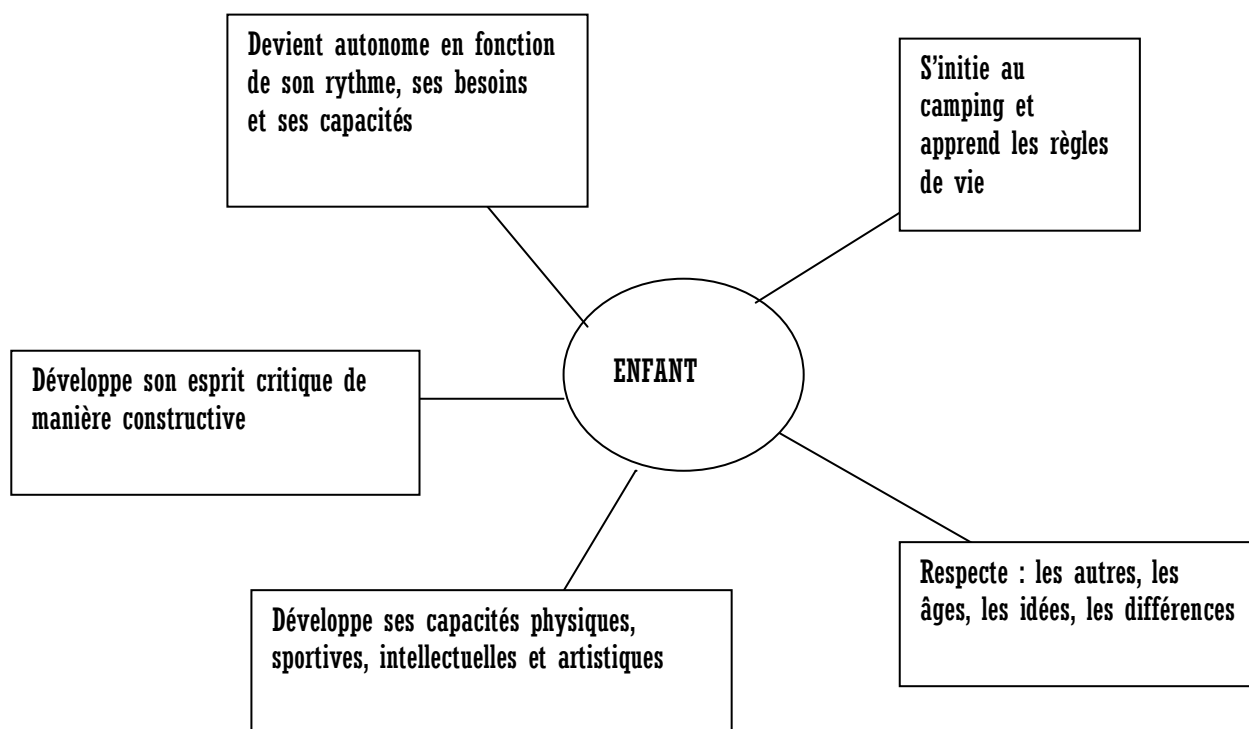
Devient autonome en fonction de son rythme, ses besoins et ses capacités

S'initie au camping et apprend les règles de vie

ENFANT

Développe son esprit critique de manière constructive

Respecte : les autres, les âges, les idées, les différences

Développe ses capacités physiques, sportives, intellectuelles et artistiques